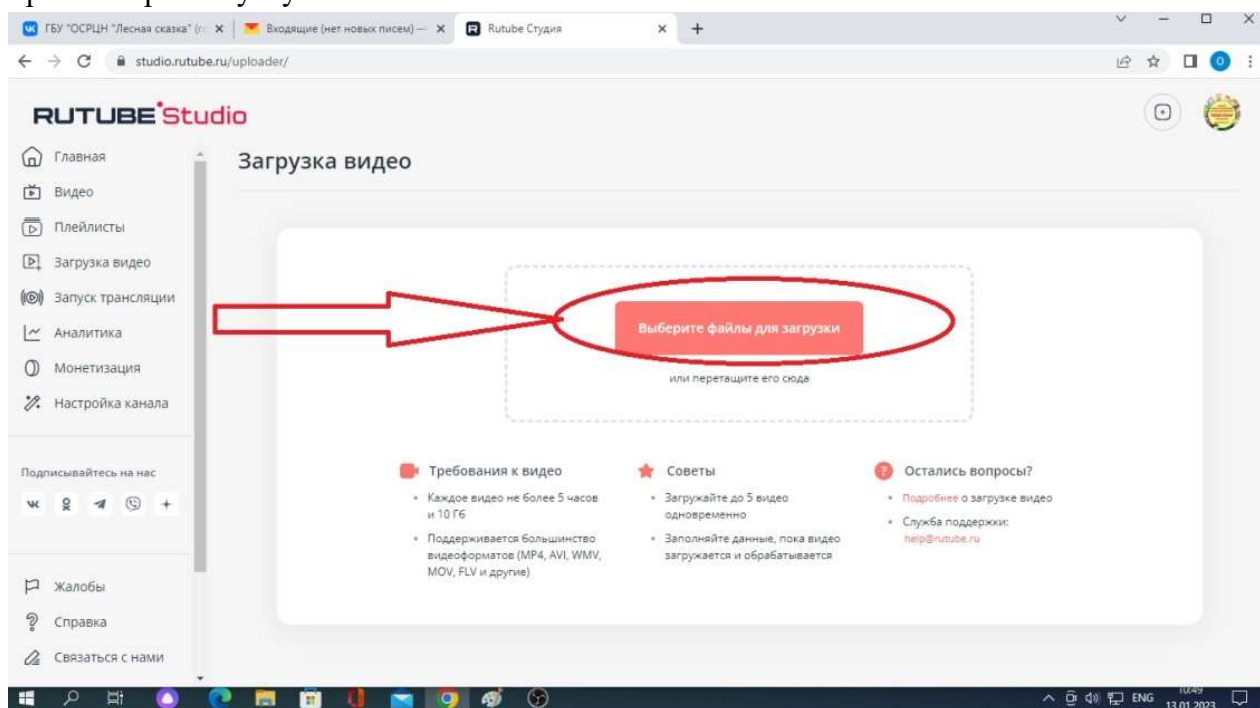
ГБУ "ОСРЦН "Лесная сказка" (г
Входящие (нет новых писем) —
Rutube Студия
studio.rutube.ru/uploader/

RUTUBE Studio

Главная
Видео
Плейлисты
Загрузка видео
Запуск трансляции
Аналитика
Монетизация
Настройка канала

Подписывайтесь на нас

Жалобы
Справка
Связаться с нами

Загрузка видео

Выберите файлы для загрузки
или перетащите его сюда

Требования к видео
• Каждое видео не более 5 часов и 10 Гб
• Поддерживается большинство видеоформатов (MP4, AVI, WMV, MOV, FLV и другие)

Советы
• Загружайте до 5 видео одновременно
• Заполняйте данные, пока видео загружается и обрабатывается

Остались вопросы?
• Подробнее о загрузке видео
• Служба поддержки: help@rutube.ru

ENG 10:49 13.01.2023